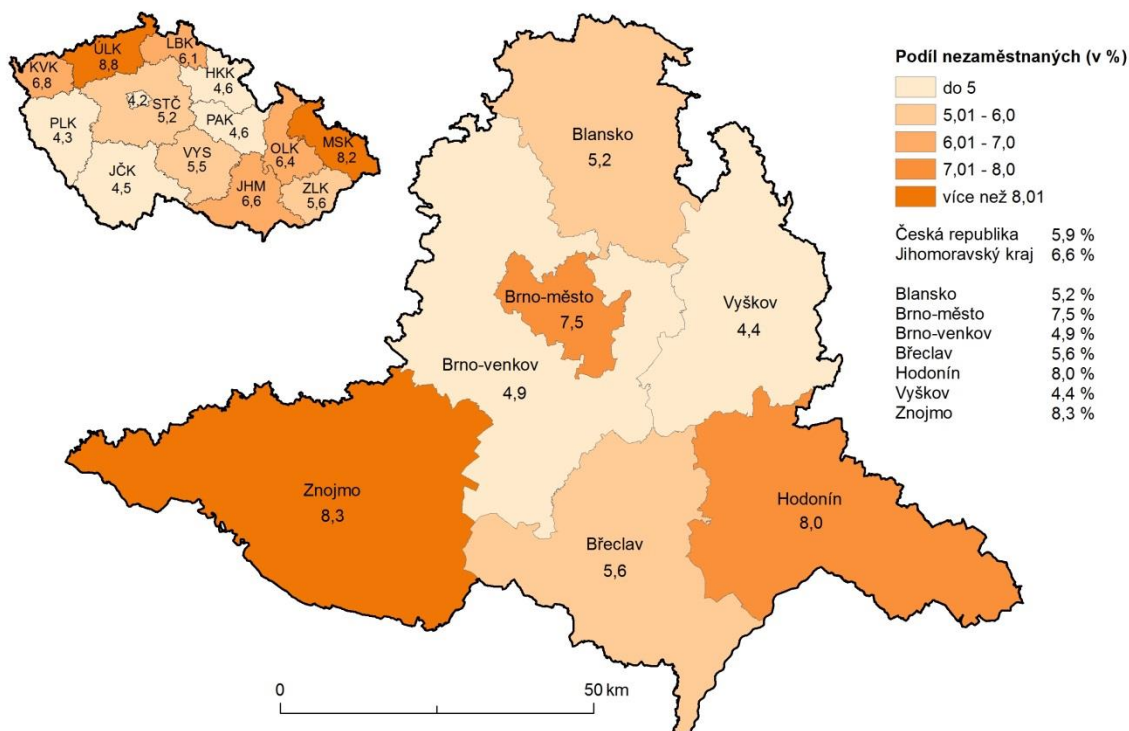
KVK
6,8
ÚLK
8,8
LBK
6,1
HKK
4,6
4,2
STČ
5,2
PLK
4,3
PAK
4,6
VYS
5,5
OLK
6,4
MSK
8,2
JČK
4,5
JHM
6,6
ZLK
5,6

Podíl nezaměstnaných (v %)
do 5
5,01 - 6,0
6,01 - 7,0
7,01 - 8,0
více než 8,01

| Česká republika | 5,9 % |
|---|---|
| Jihomoravský kraj | 6,6 % |

| Blansko | 5,2 % |
|---|---|
| Brno-město | 7,5 % |
| Brno-venkov | 4,9 % |
| Břeclav | 5,6 % |
| Hodonín | 8,0 % |
| Vyškov | 4,4 % |
| Znojmo | 8,3 % |

Blansko
5,2
Brno-město
7,5
Vyškov
4,4
Brno-venkov
4,9
Znojmo
8,3
Hodonín
8,0
Břeclav
5,6

0
50 km